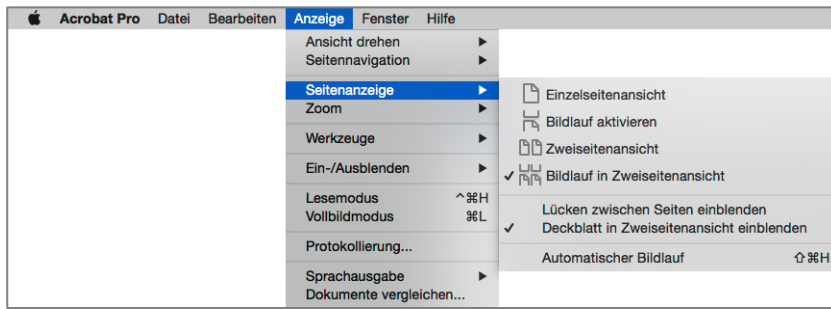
Acrobat Pro Datei Bearbeiten Anzeige Fenster Hilfe

Ansicht drehen ▶
Seitennavigation ▶

Seitenanzeige ▶
Zoom ▶

Werkzeuge ▶

Ein-/Ausblenden ▶

Lesemodus ^⌘H
Vollbildmodus ⌘L

Protokollierung...

Sprachausgabe ▶
Dokumente vergleichen...

Einzelseitenansicht
Bildlauf aktivieren
Zweiseitenansicht
✓ Bildlauf in Zweiseitenansicht

Lücken zwischen Seiten einblenden
✓ Deckblatt in Zweiseitenansicht einblenden

Automatischer Bildlauf ⇧⌘H